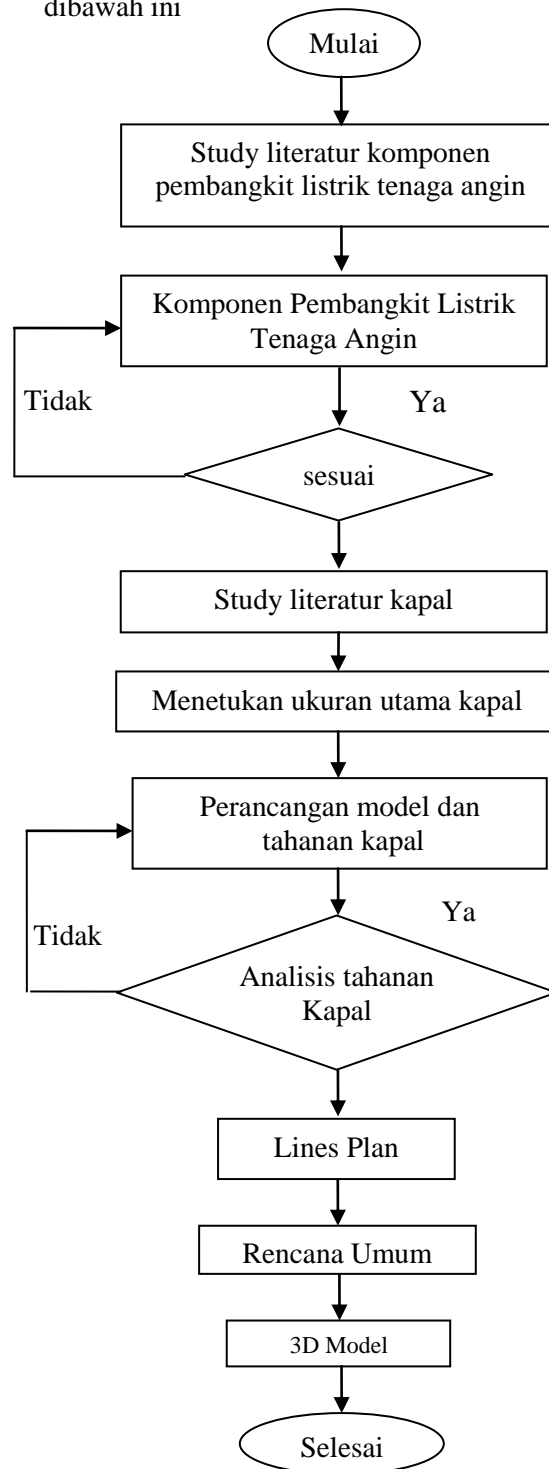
dibawah ini

Mulai

Study literatur komponen pembangkit listrik tenaga angin

Komponen Pembangkit Listrik Tenaga Angin

Tidak

Ya

sesuai

Study literatur kapal

Menetukan ukuran utama kapal

Perancangan model dan tahanan kapal

Ya

Tidak

Analisis tahanan Kapal

Lines Plan

Rencana Umum

3D Model

Selesai